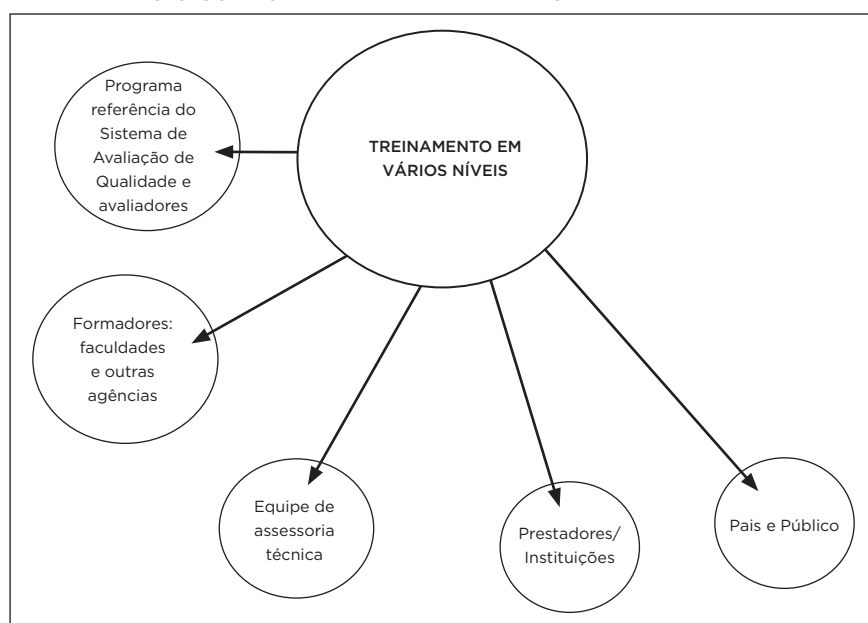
TREINAMENTO EM VÁRIOS NÍVEIS

Programa referência do Sistema de Avaliação de Qualidade e avaliadores

Formadores: faculdades e outras agências

Equipe de assessoria técnica

Prestadores/ Instituições

Pais e Público